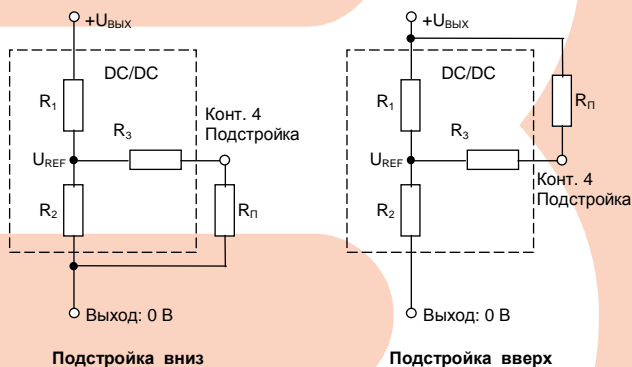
$+U_{ВЫХ}$

DC/DC

$R_1$

$R_3$

Конт. 4
Подстройка

$U_{REF}$

$R_2$

$R_П$

Выход: 0 В

Подстройка вниз

$+U_{ВЫХ}$

DC/DC

$R_1$

$R_П$

$R_3$

$U_{REF}$

Конт. 4
Подстройка

$R_2$

Выход: 0 В

Подстройка вверх